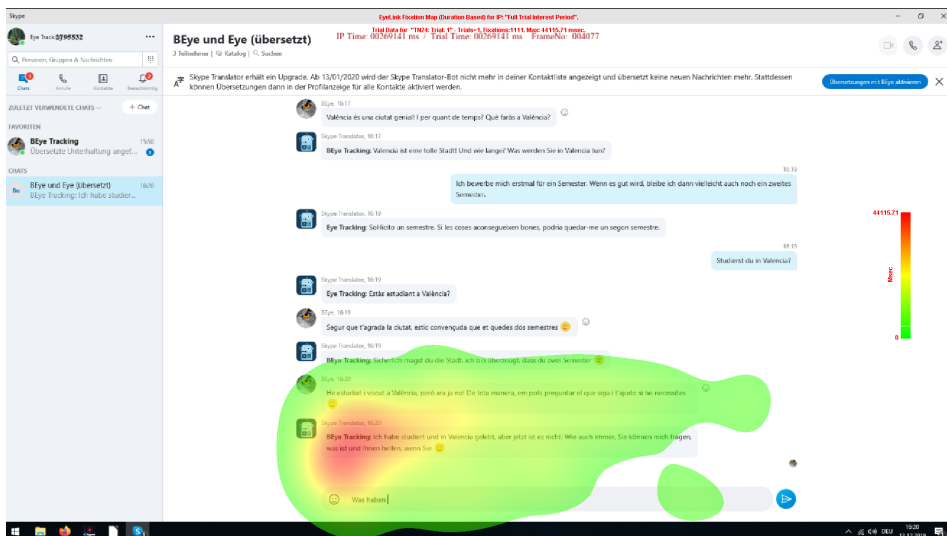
Skype

EyeLink Fixation Map (Duration Based) for IP: "Full Trial Interest Period".
Trial Data for "TN24: Trial: 1", Trials=1, Fixations:1111, Msec:44115.71 msec.
IP Time: 00269141 ms / Trial Time: 00269141 ms FrameNo: 004077

Eye Track 2596532

Personen, Gruppen & Nachrichten

Chats Anrufe Kontakte Benachrichtig.

ZULETZT VERWENDETE CHATS + Chat

FAVORITEN

BEye Tracking 15:50
Übersetzte Unterhaltung angef...

CHATS

BEye und Eye (übersetzt) 16:20
BEye Tracking: Ich habe studier...

BEye und Eye (übersetzt)
3 Teilnehmer | Katalog | Suchen

Skype Translator erhält ein Upgrade. Ab 13/01/2020 wird der Skype Translator-Bot nicht mehr in deiner Kontaktliste angezeigt und übersetzt keine neuen Nachrichten mehr. Stattdessen können Übersetzungen dann in der Profilanzeige für alle Kontakte aktiviert werden.

Übersetzungen mit BEye aktivieren

BEye, 16:17
València és una ciutat genial! I per quant de temps? Què faràs a València?

Skype Translator, 16:17
BEye Tracking: Valencia ist eine tolle Stadt! Und wie lange? Was werden Sie in Valencia tun?

16:18
Ich bewerbe mich erstmal für ein Semester. Wenn es gut wird, bleibe ich dann vielleicht auch noch ein zweites Semester.

Skype Translator, 16:19
Eye Tracking: Sol·licito un semestre. Si les coses aconsegueixen bones, podria quedar-me un segon semestre.

16:19
Studierst du in Valencia?

Skype Translator, 16:19
Eye Tracking: Estàs estudiant a València?

BEye, 16:19
Segur que t'agrada la ciutat, estic convençuda que et quedes dos semestres

Skype Translator, 16:19
BEye Tracking: Sicherlich magst du die Stadt, ich bin überzeugt, dass du zwei Semester

BEye, 16:20
He estudiat i viscut a València, però ara ja no! De tota manera, em pots preguntar el que vulguis i t'ajudo si ho necessites

Skype Translator, 16:20
BEye Tracking: Ich habe studiert und in Valencia gelebt, aber jetzt ist es nicht! Wie auch immer, Sie können mich fragen, was ist und Ihnen helfen, wenn Sie

Was haben

44115.71
Msec
0

16:20 DEU